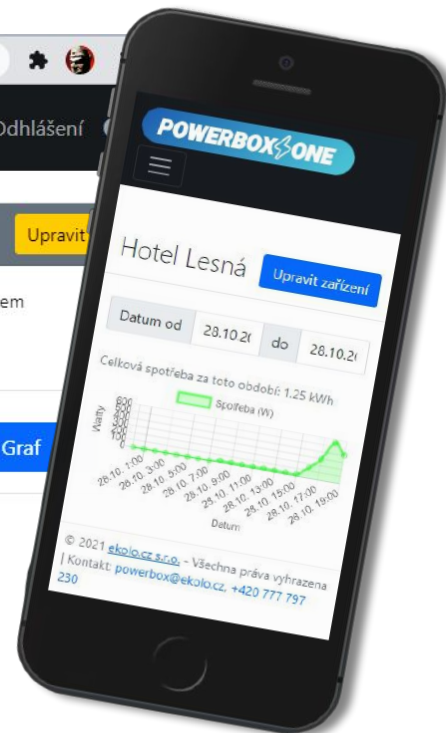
Odhlášení

Upravit

em

Graf

POWERBOX ONE

Hotel Lesná

Upravit zařízení

Datum od 28.10.20 do 28.10.20

Celková spotřeba za toto období: 1.25 kWh

Spotřeba (W)

Watty

600
500
400
300
200
100
0

28.10. 1:00
28.10. 3:00
28.10. 5:00
28.10. 7:00
28.10. 9:00
28.10. 11:00
28.10. 13:00
28.10. 15:00
28.10. 17:00
28.10. 19:00

Datum

© 2021 ekolo.cz s.r.o. - Všechna práva vyhrazena | Kontakt: powerbox@ekolo.cz, +420 777 797 230